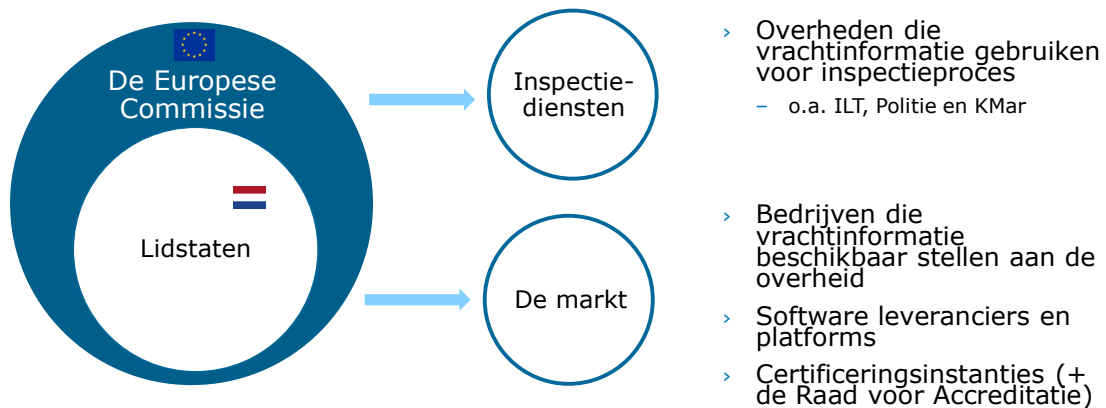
De Europese Commissie

Lidstaten

Inspectiediensten

De markt

› Overheden die vrachtinformatie gebruiken voor inspectieproces

– o.a. ILT, Politie en KMar

› Bedrijven die vrachtinformatie beschikbaar stellen aan de overheid

› Software leveranciers en platforms

› Certificeringsinstanties (+ de Raad voor Accreditatie)